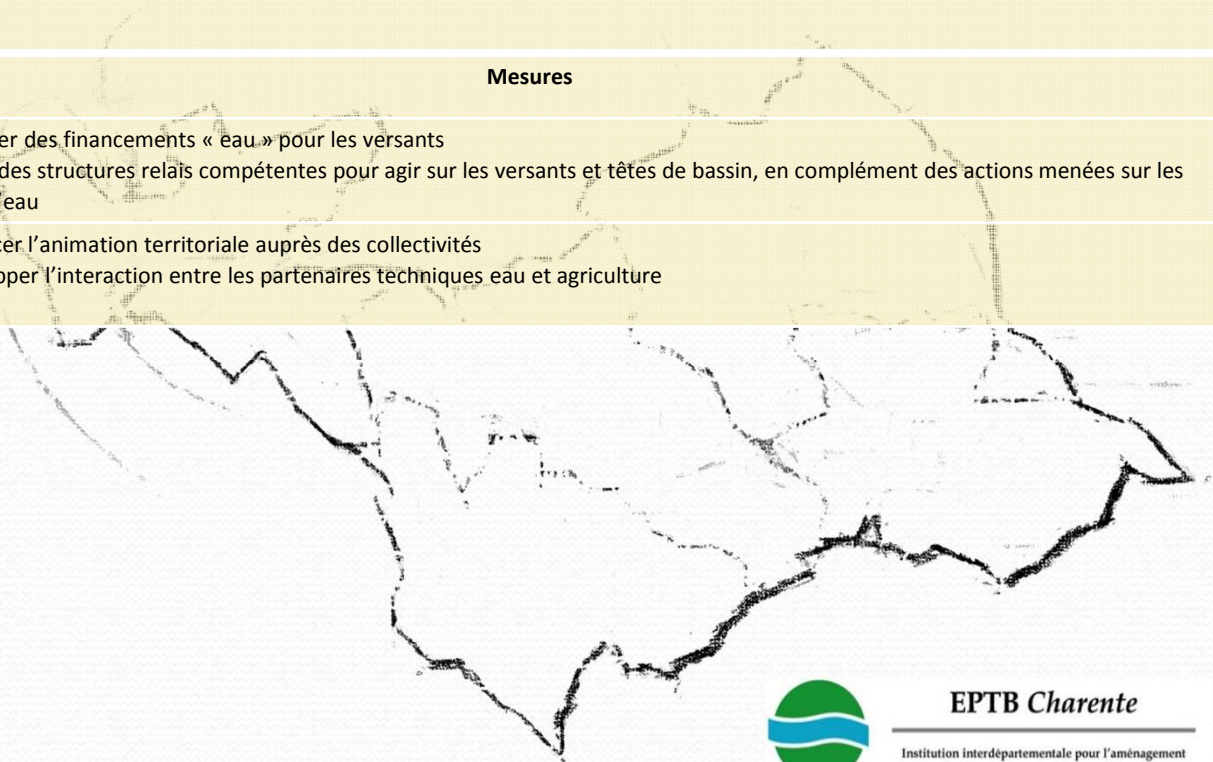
Mesures

er des financements « eau » pour les versants
des structures relais compétentes pour agir sur les versants et têtes de bassin, en complément des actions menées sur les eau

ter l'animation territoriale auprès des collectivités
pper l'interaction entre les partenaires techniques eau et agriculture

EPTB Charente

Institution interdépartementale pour l'aménagement